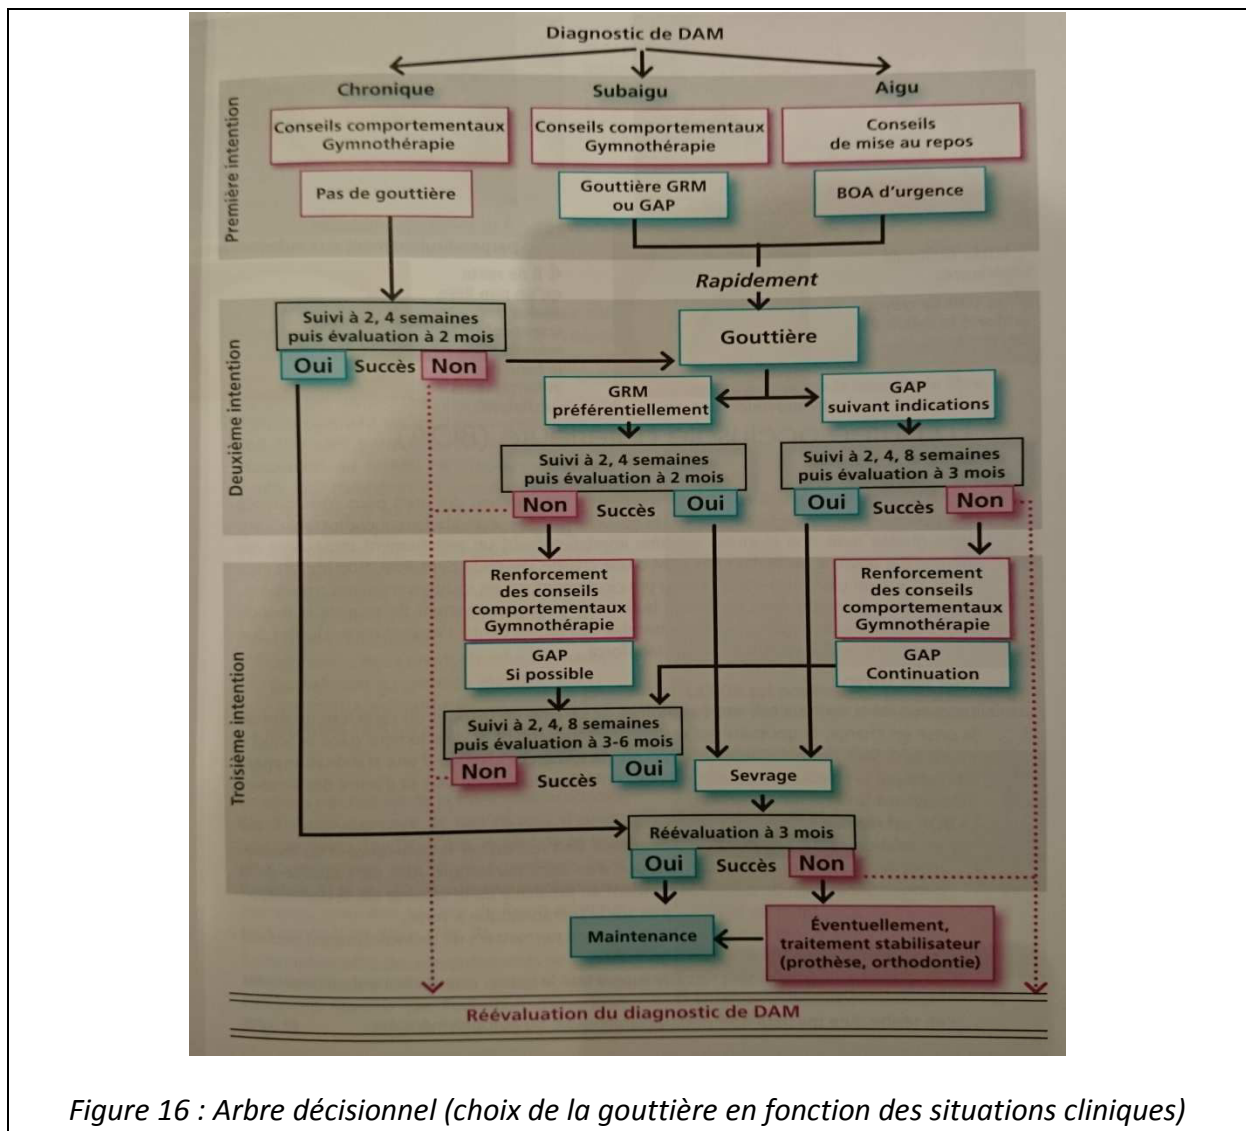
Diagnostic de DAM

Chronique

Subaigu

Aigu

Première intention

Conseils comportementaux Gymnothérapie

Conseils comportementaux Gymnothérapie

Conseils de mise au repos

Pas de gouttière

Gouttière GRM ou GAP

BOA d'urgence

Rapidement

Deuxième intention

Suivi à 2, 4 semaines puis évaluation à 2 mois

Oui Succès Non

Gouttière

GRM préférentiellement

GAP suivant indications

Suivi à 2, 4 semaines puis évaluation à 2 mois

Non Succès Oui

Suivi à 2, 4, 8 semaines puis évaluation à 3 mois

Oui Succès Non

Troisième intention

Renforcement des conseils comportementaux Gymnothérapie

GAP Si possible

Renforcement des conseils comportementaux Gymnothérapie

GAP Continuation

Suivi à 2, 4, 8 semaines puis évaluation à 3-6 mois

Non Succès Oui

Sevrage

Réévaluation à 3 mois

Oui Succès Non

Maintenance

Éventuellement, traitement stabilisateur (prothèse, orthodontie)

Réévaluation du diagnostic de DAM

Figure 16 : Arbre décisionnel (choix de la gouttière en fonction des situations cliniques)